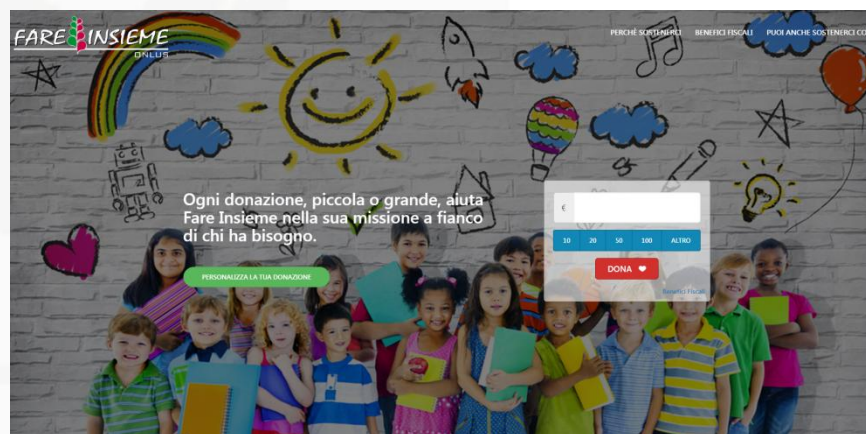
FARE INSIEME
ONLUS

PERCHÉ SOSTENERCI   BENEFICI FISCALI   PUOI ANCHE SOSTENERCI CO

Ogni donazione, piccola o grande, aiuta Fare Insieme nella sua missione a fianco di chi ha bisogno.

PERSONALIZZA LA TUA DONAZIONE

€

10   20   50   100   ALTRO

DONA

Benefici Fiscali